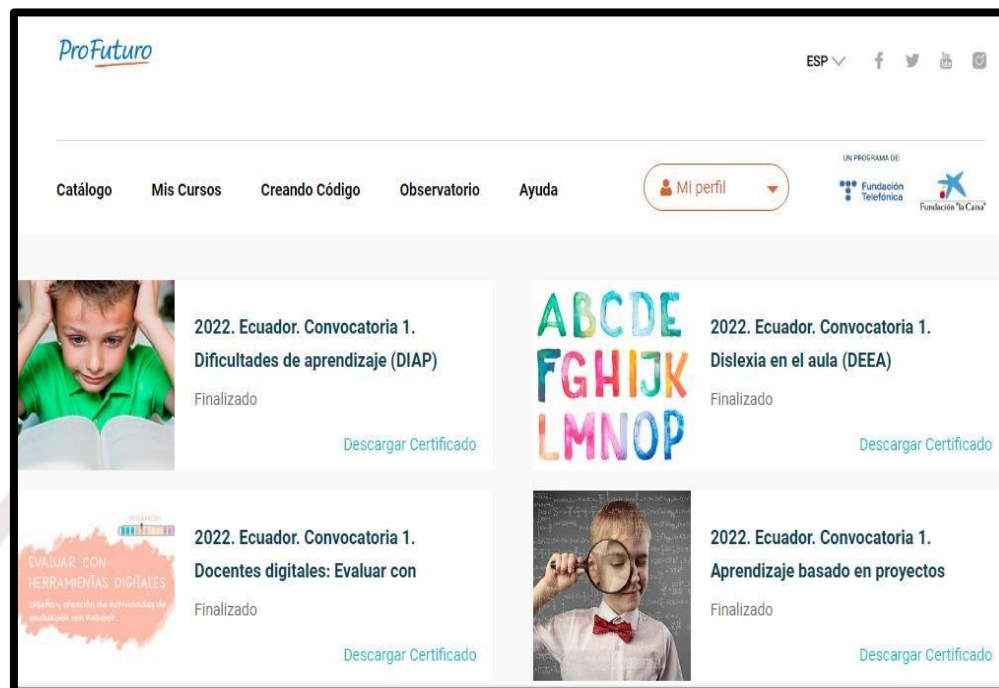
ProFuturo

ESP

Catálogo Mis Cursos Creando Código Observatorio Ayuda

Mi perfil

UN PROGRAMA DE:
Fundación Telefónica
Fundación "la Caixa"

2022. Ecuador. Convocatoria 1.
Dificultades de aprendizaje (DIAP)
Finalizado
Descargar Certificado

ABCDE
FGHIJK
LMNOP

2022. Ecuador. Convocatoria 1.
Dislexia en el aula (DEEA)
Finalizado
Descargar Certificado

EVALUAR CON HERRAMIENTAS DIGITALES
Diseño y creación de actividades de evaluación con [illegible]

2022. Ecuador. Convocatoria 1.
Docentes digitales: Evaluar con
Finalizado
Descargar Certificado

2022. Ecuador. Convocatoria 1.
Aprendizaje basado en proyectos
Finalizado
Descargar Certificado